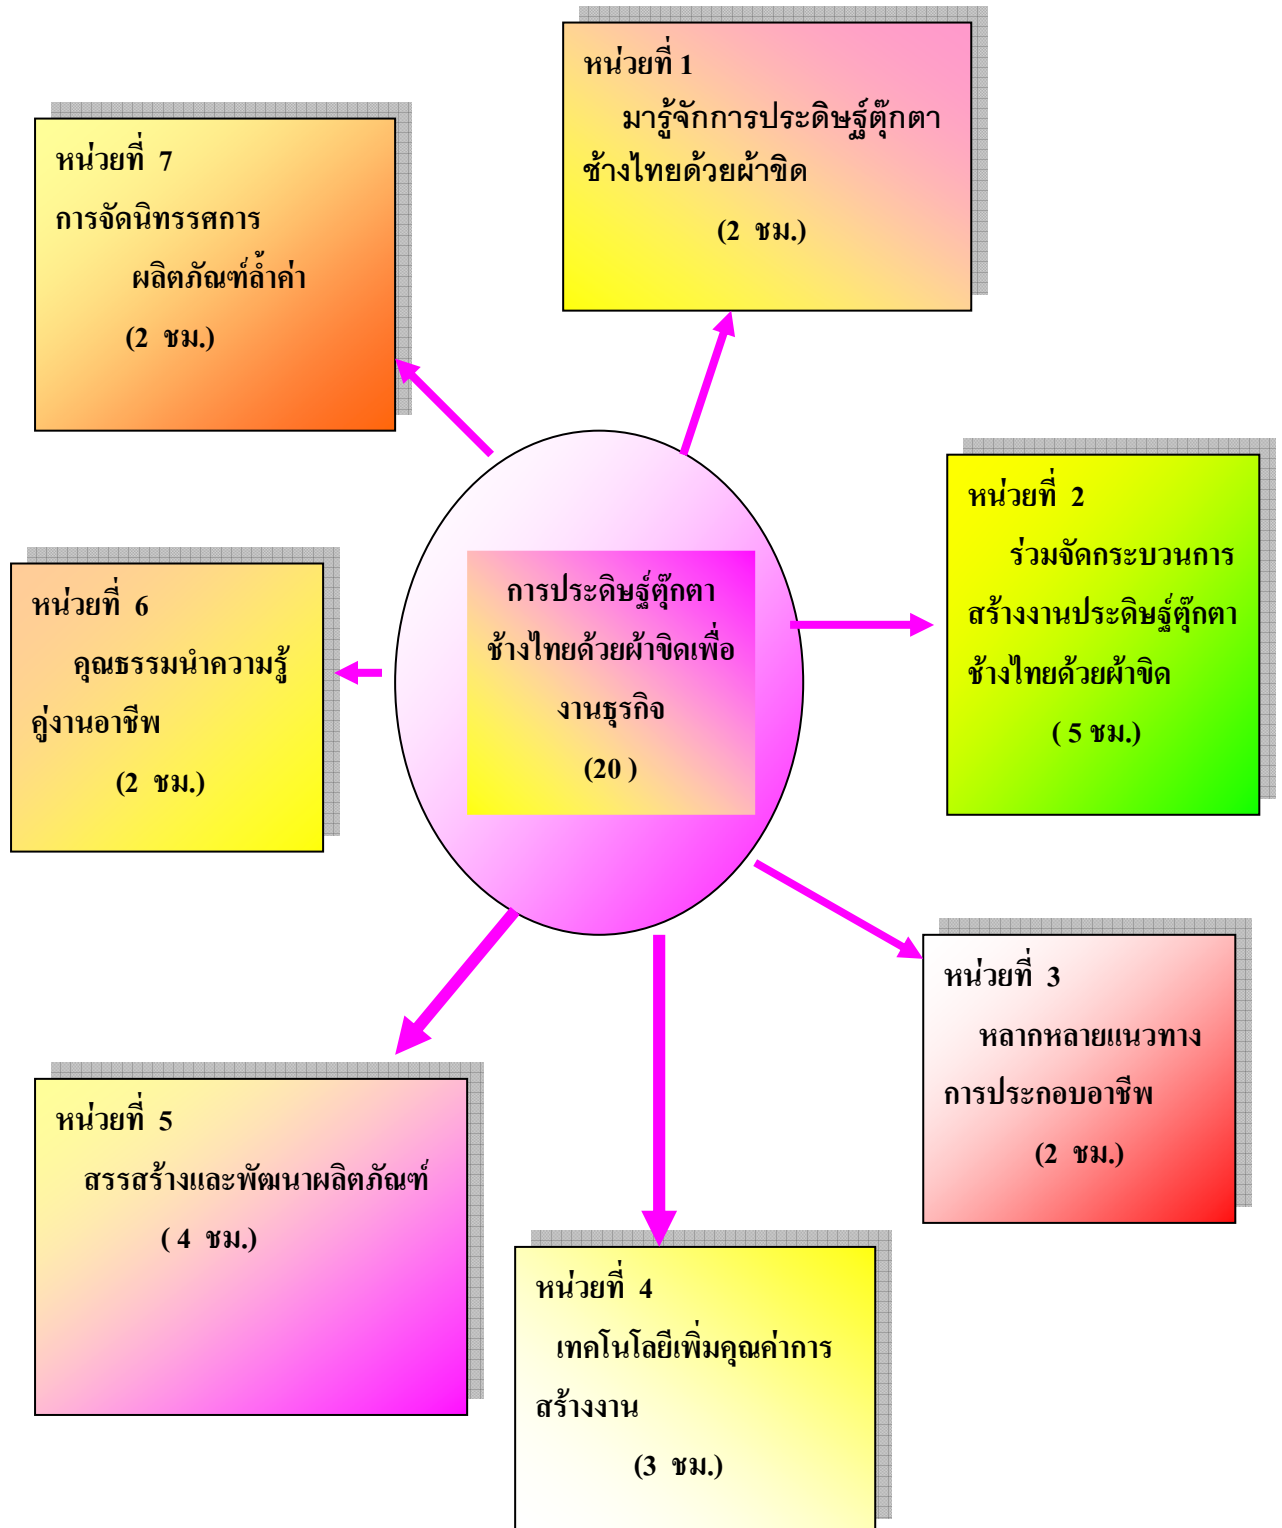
การประดิษฐ์ตุ๊กตาช้างไทยด้วยผ้าขิดเพื่องานธุรกิจ
(20 )

หน่วยที่ 1
มารู้จักการประดิษฐ์ตุ๊กตาช้างไทยด้วยผ้าขิด
(2 ชม.)

หน่วยที่ 2
ร่วมจัดกระบวนการสร้างงานประดิษฐ์ตุ๊กตาช้างไทยด้วยผ้าขิด
( 5 ชม.)

หน่วยที่ 3
หลากหลายแนวทางการประกอบอาชีพ
(2 ชม.)

หน่วยที่ 4
เทคโนโลยีเพิ่มคุณค่าการสร้างงาน
(3 ชม.)

หน่วยที่ 5
สรรสร้างและพัฒนาผลิตภัณฑ์
( 4 ชม.)

หน่วยที่ 6
คุณธรรมนำความรู้คู่งานอาชีพ
(2 ชม.)

หน่วยที่ 7
การจัดนิทรรศการ
ผลิตภัณฑ์ล้ำค่า
(2 ชม.)